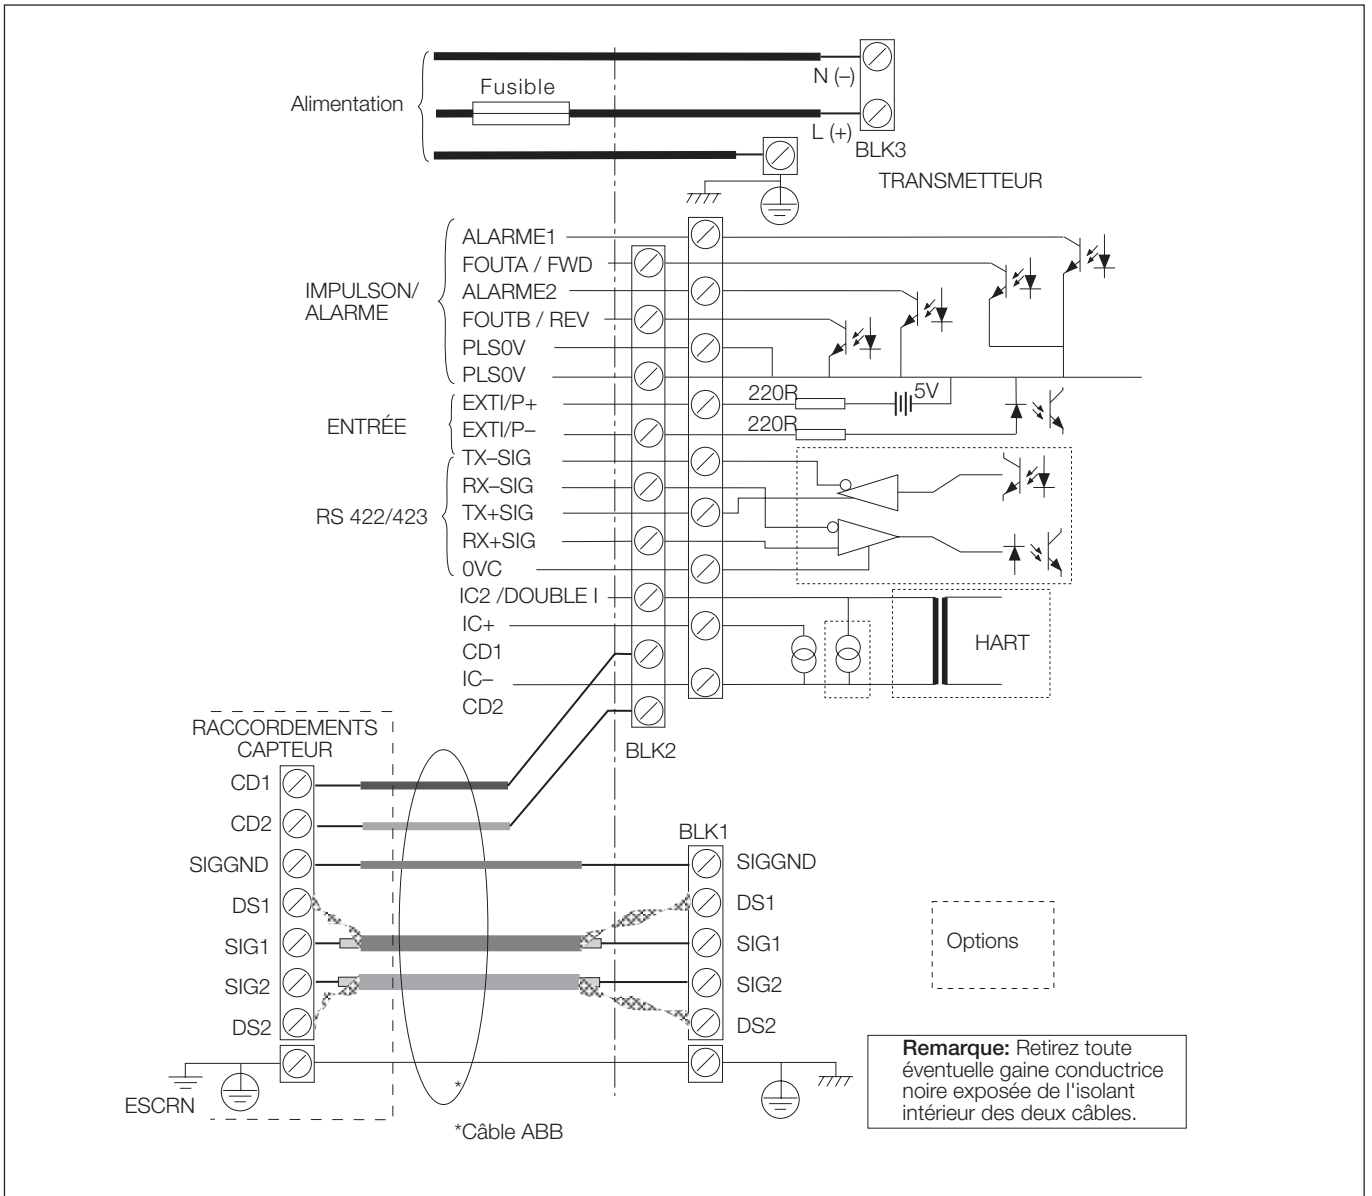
Alimentation

Fusible

N (–)

L (+)

BLK3

TRANSMETTEUR

IMPULSON/ ALARME

ALARME1

FOUTA / FWD

ALARME2

FOUTB / REV

PLS0V

PLS0V

ENTRÉE

EXTI/P+

EXTI/P–

220R

5V

220R

RS 422/423

TX–SIG

RX–SIG

TX+SIG

RX+SIG

0VC

IC2 /DOUBLE I

IC+

CD1

IC–

CD2

HART

BLK2

RACCORDEMENTS CAPTEUR

CD1

CD2

SIGGND

DS1

SIG1

SIG2

DS2

ESCRN

*

*Câble ABB

BLK1

SIGGND

DS1

SIG1

SIG2

DS2

Options

**Remarque:** Retirez toute éventuelle gaine conductrice noire exposée de l'isolant intérieur des deux câbles.